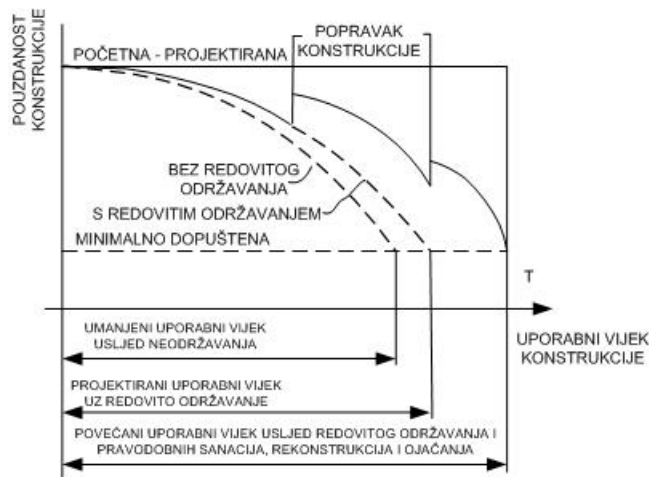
POUZDANOST KONSTRUKCIJE

POPRAVAK KONSTRUKCIJE

POČETNA - PROJEKTIRANA

BEZ REDOVITOG ODRŽAVANJA

S REDOVITIM ODRŽAVANJEM

MINIMALNO DOPUŠTENA

T

UMANJENI UPORABNI VIJEK USLJED NEODRŽAVANJA

UPORABNI VIJEK KONSTRUKCIJE

PROJEKTIRANI UPORABNI VIJEK UZ REDOVITO ODRŽAVANJE

POVEĆANI UPORABNI VIJEK USLJED REDOVITOG ODRŽAVANJA I PRAVODOBNIH SANACIJA, REKONSTRUKCIJA I OJAČANJA